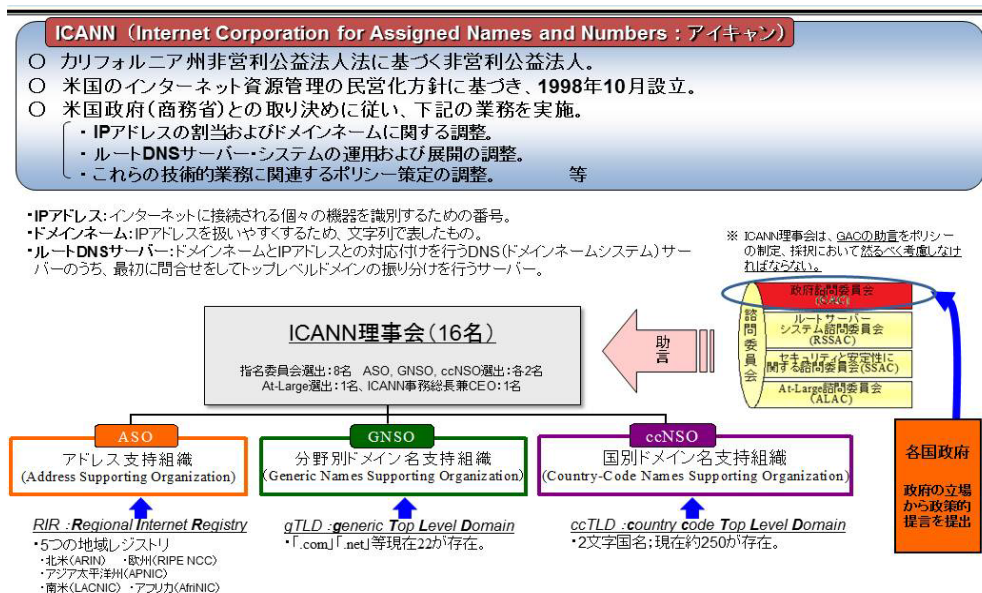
ICANN（Internet Corporation for Assigned Names and Numbers：アイキャン）

○ カリフォルニア州非営利公益法人法に基づく非営利公益法人。
○ 米国のインターネット資源管理の民営化方針に基づき、1998年10月設立。
○ 米国政府（商務省）との取り決めに従い、下記の業務を実施。
・IPアドレスの割当およびドメインネームに関する調整。
・ルートDNSサーバー・システムの運用および展開の調整。
・これらの技術的業務に関連するポリシー策定の調整。　等

・IPアドレス：インターネットに接続される個々の機器を識別するための番号。
・ドメインネーム：IPアドレスを扱いやすくするため、文字列で表したもの。
・ルートDNSサーバー：ドメインネームとIPアドレスとの対応付けを行うDNS（ドメインネームシステム）サーバーのうち、最初に問合せをしてトップレベルドメインの振り分けを行うサーバー。

※ ICANN理事会は、GACの助言をポリシーの制定、採択において然るべく考慮しなければならない。

ICANN理事会（16名）
指名委員会選出：8名　ASO, GNSO, ccNSO選出：各2名
At-Large選出：1名、ICANN事務総長兼CEO：1名

助言

諮問委員会
政府諮問委員会（GAC）
ルートサーバーシステム諮問委員会（RSSAC）
セキュリティと安定性に関する諮問委員会（SSAC）
At-Large諮問委員会（ALAC）

各国政府
政府の立場から政策的提言を提出

ASO
アドレス支持組織
(Address Supporting Organization)

GNSO
分野別ドメイン名支持組織
(Generic Names Supporting Organization)

ccNSO
国別ドメイン名支持組織
(Country-Code Names Supporting Organization)

RIR：Regional Internet Registry
・5つの地域レジストリ
・北米（ARIN）　・欧州（RIPE NCC）
・アジア太平洋州（APNIC）
・南米（LACNIC）　・アフリカ（AfriNIC）

gTLD：generic Top Level Domain
・「.com」「.net」等現在22が存在。

ccTLD：country code Top Level Domain
・2文字国名；現在約250が存在。